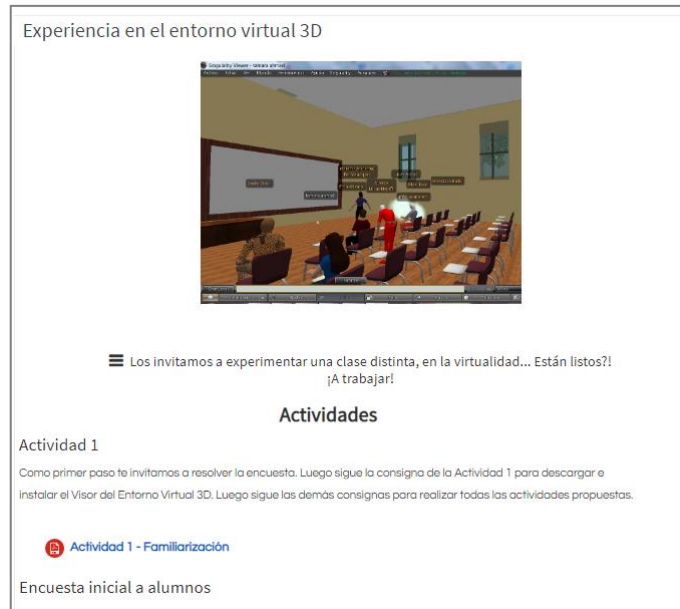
Experiencia en el entorno virtual 3D

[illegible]

Los invitamos a experimentar una clase distinta, en la virtualidad... Están listos?! ¡A trabajar!

Actividades

Actividad 1

Como primer paso te invitamos a resolver la encuesta. Luego sigue la consigna de la Actividad 1 para descargar e instalar el Visor del Entorno Virtual 3D. Luego sigue las demás consignas para realizar todas las actividades propuestas.

Actividad 1 - Familiarización

Encuesta inicial a alumnos